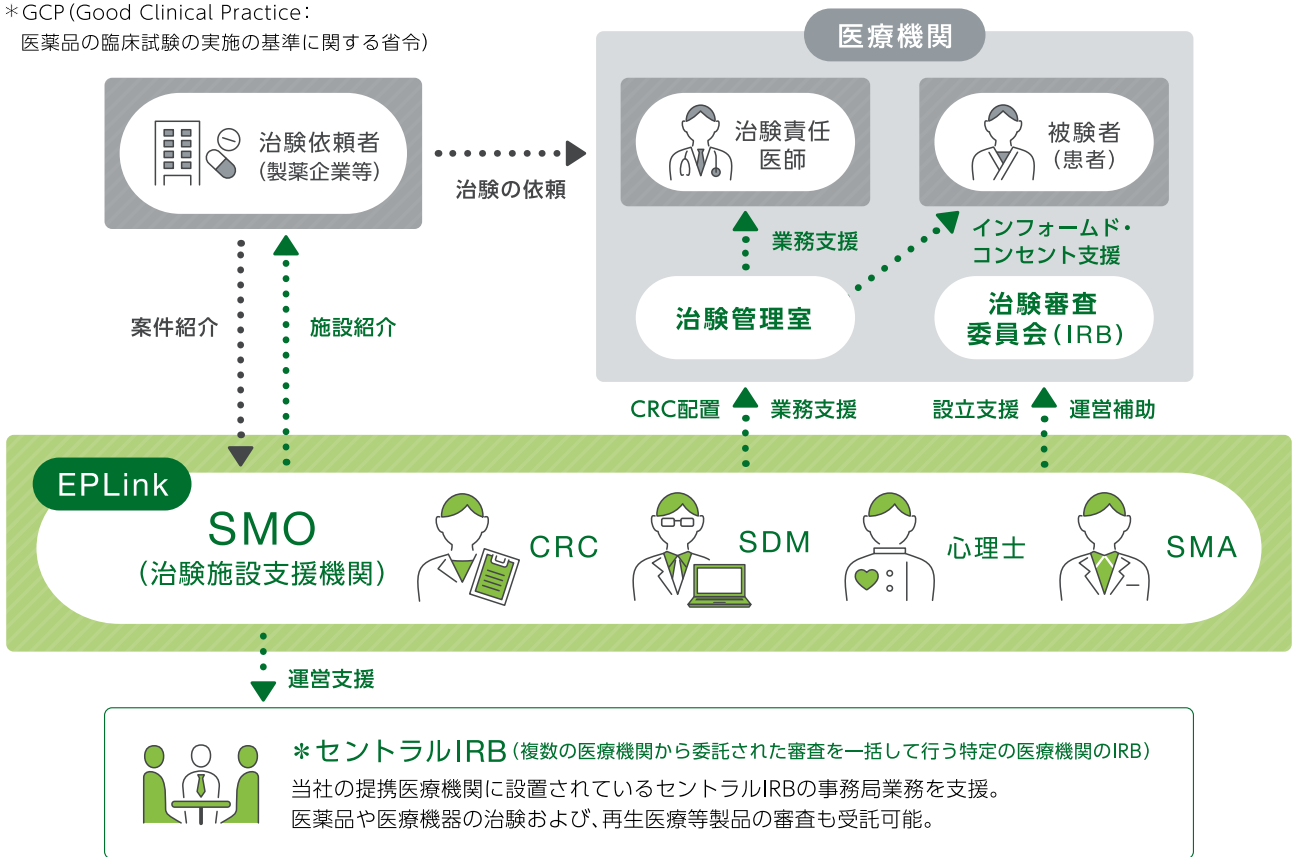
＊GCP（Good Clinical Practice：
医薬品の臨床試験の実施の基準に関する省令）

医療機関

治験依頼者
（製薬企業等）

治験の依頼

治験責任医師

被験者
（患者）

業務支援

インフォームド・コンセント支援

治験管理室

治験審査委員会（IRB）

案件紹介

施設紹介

CRC配置

業務支援

設立支援

運営補助

EPLink

SMO
（治験施設支援機関）

CRC

SDM

心理士

SMA

運営支援

＊セントラルIRB（複数の医療機関から委託された審査を一括して行う特定の医療機関のIRB）
当社の提携医療機関に設置されているセントラルIRBの事務局業務を支援。
医薬品や医療機器の治験および、再生医療等製品の審査も受託可能。